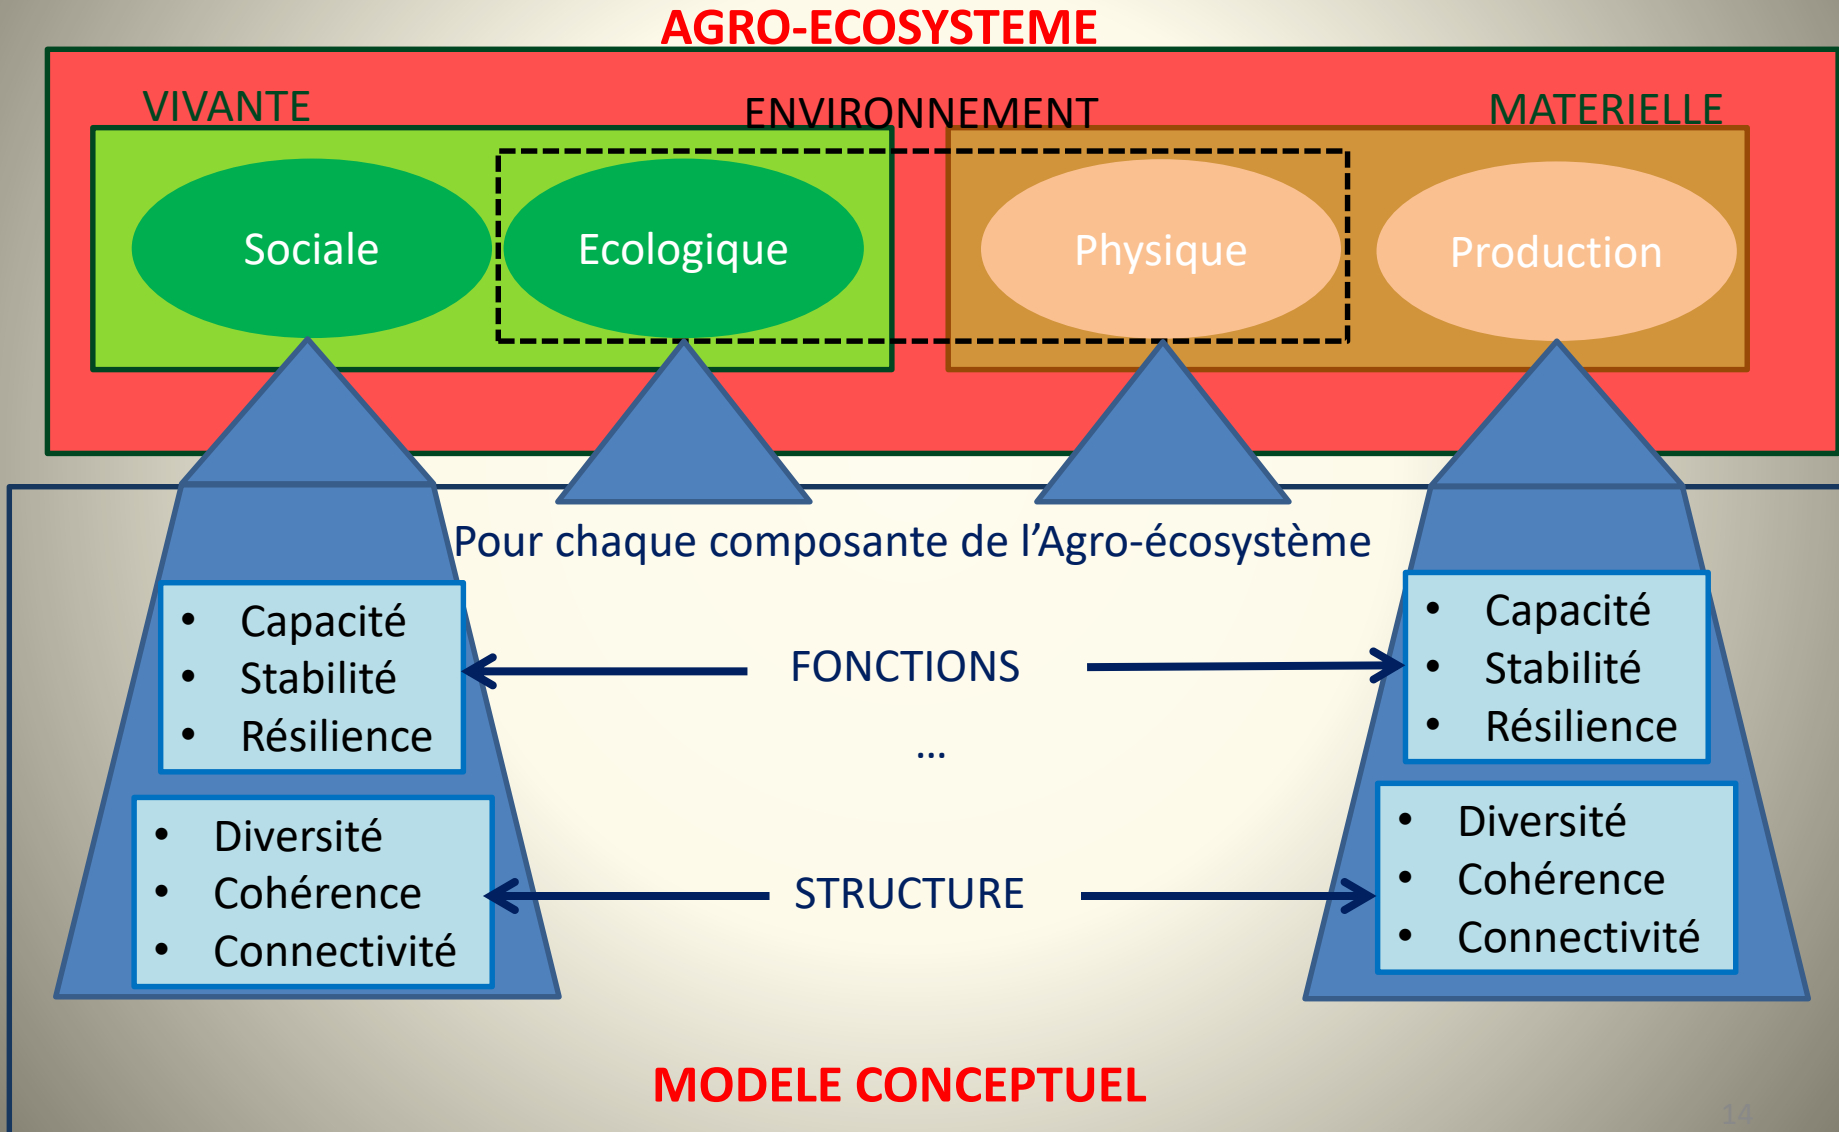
AGRO-ECOSYSTEME

VIVANTE

ENVIRONNEMENT

MATERIELLE

Sociale

Ecologique

Physique

Production

Pour chaque composante de l'Agro-écosystème

- Capacité
- Stabilité
- Résilience

FONCTIONS

- Capacité
- Stabilité
- Résilience

…

- Diversité
- Cohérence
- Connectivité

STRUCTURE

- Diversité
- Cohérence
- Connectivité

MODELE CONCEPTUEL

14